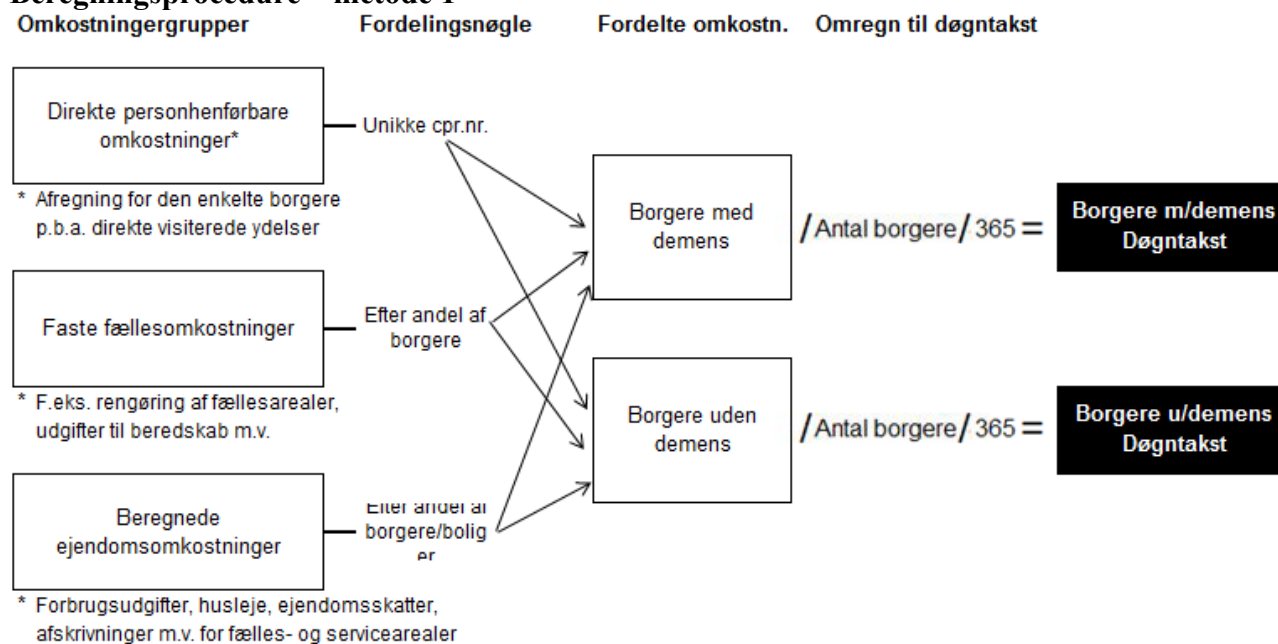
Beregningsprocedure – metode 1

Omkostningergrupper

Fordelingsnøgle

Fordelte omkostn.

Omregn til døgntakst

Direkte personhenførbare omkostninger*

Unikke cpr.nr.

* Afregning for den enkelte borgere p.b.a. direkte visiterede ydelser

Faste fællesomkostninger

Efter andel af borgere

* F.eks. rengøring af fællesarealer, udgifter til beredskab m.v.

Beregnede ejendomsomkostninger

Efter andel af borgere/boliger

* Forbrugsudgifter, husleje, ejendomsskatter, afskrivninger m.v. for fælles- og servicearealer

Borgere med demens

/ Antal borgere / 365 =

Borgere m/demens Døgntakst

Borgere uden demens

/ Antal borgere / 365 =

Borgere u/demens Døgntakst